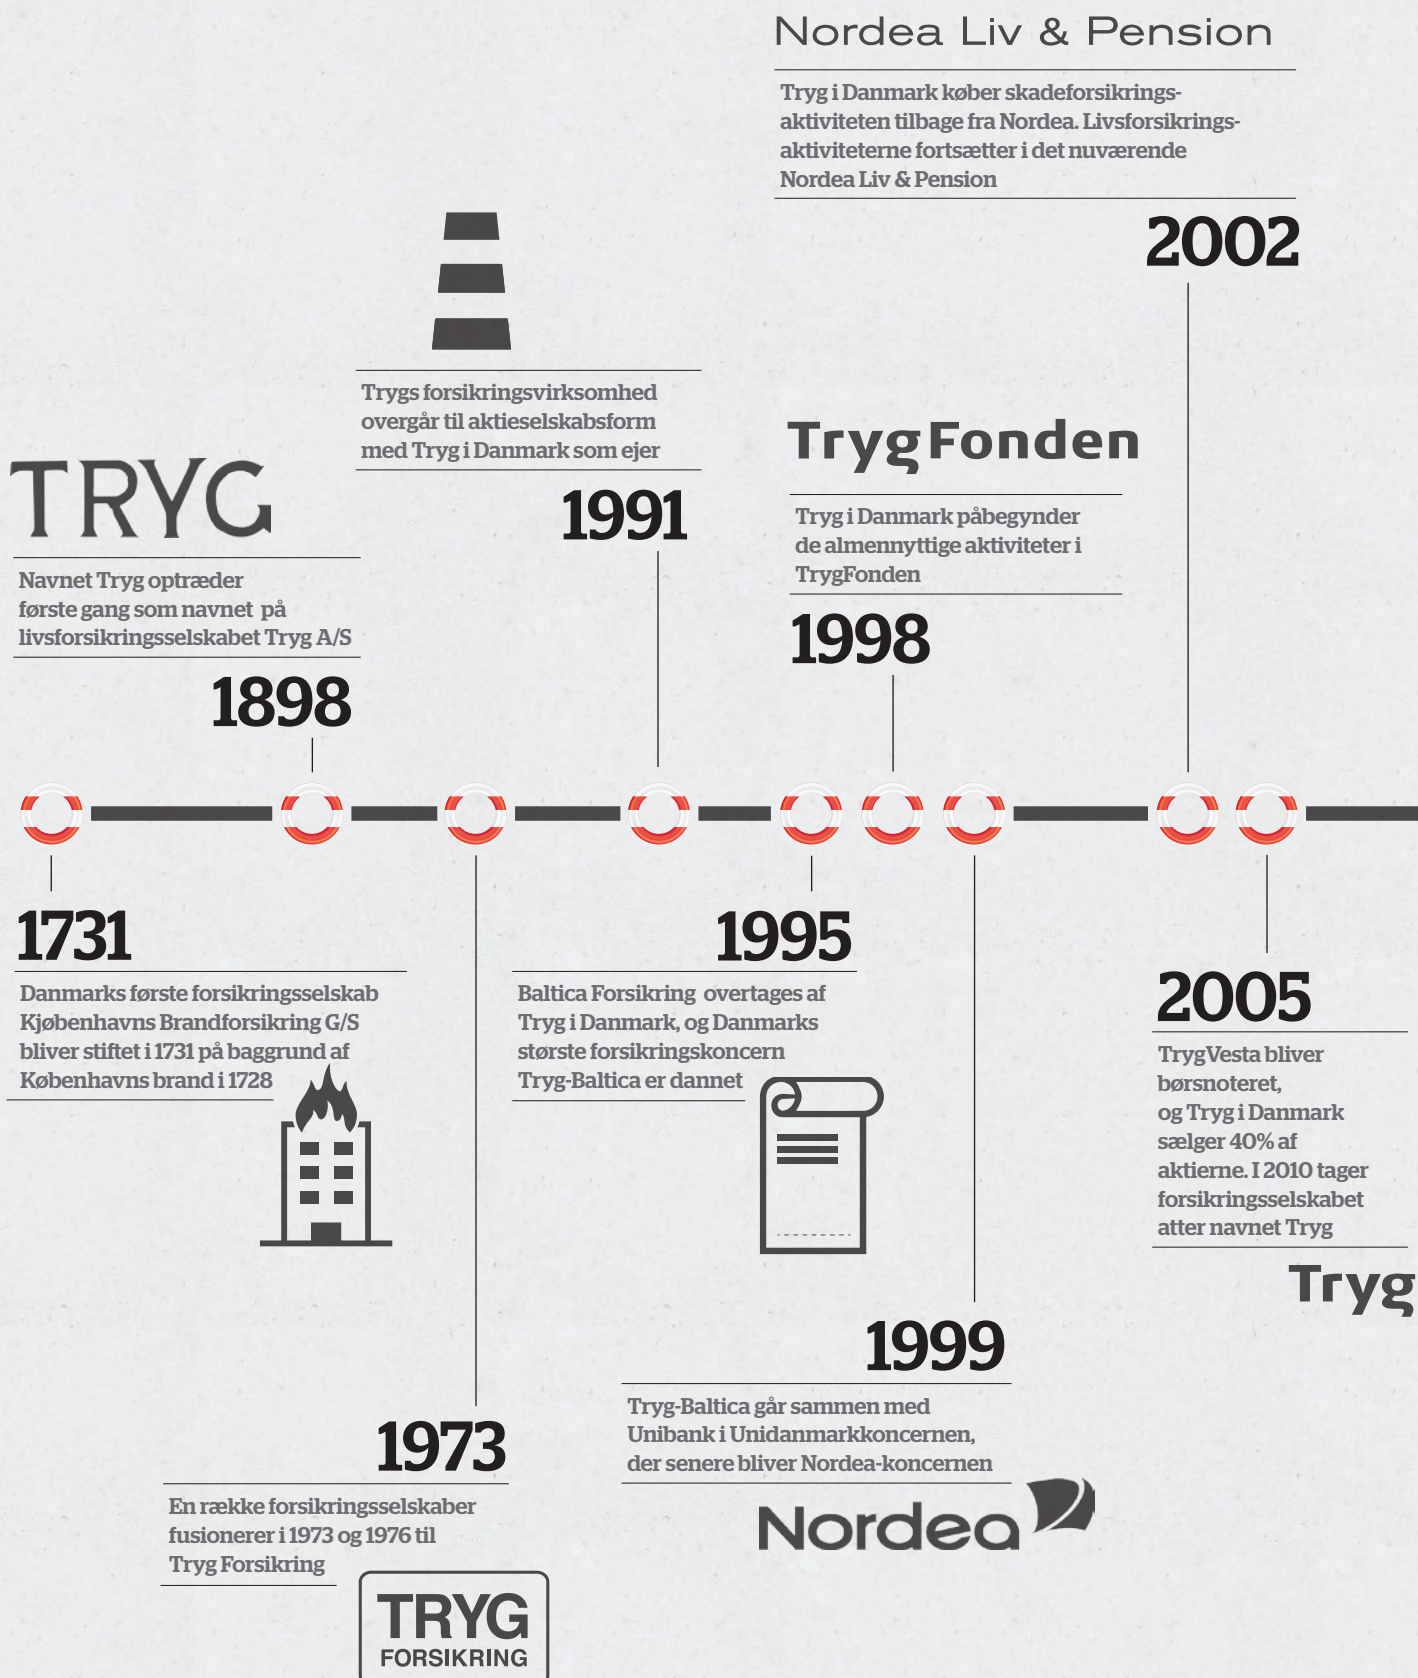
Nordea Liv & Pension

Tryg i Danmark køber skadeforsikringsaktiviteten tilbage fra Nordea. Livsforsikringsaktiviteterne fortsætter i det nuværende Nordea Liv & Pension

2002

Trygs forsikringsvirksomhed overgår til aktieselskabsform med Tryg i Danmark som ejer

1991

TrygFonden

Tryg i Danmark påbegynder de almennyttige aktiviteter i TrygFonden

1998

TRYG

Navnet Tryg optræder første gang som navnet på livsforsikringsselskabet Tryg A/S

1898

1731

Danmarks første forsikringsselskab Kjøbenhavns Brandforsikring G/S bliver stiftet i 1731 på baggrund af Københavns brand i 1728

1995

Baltica Forsikring overtages af Tryg i Danmark, og Danmarks største forsikringskoncern Tryg-Baltica er dannet

2005

TrygVesta bliver børsnoteret, og Tryg i Danmark sælger 40% af aktierne. I 2010 tager forsikringsselskabet atter navnet Tryg

Tryg

1999

Tryg-Baltica går sammen med Unibank i Unidanmarkkoncernen, der senere bliver Nordea-koncernen

Nordea

1973

En række forsikringsselskaber fusionerer i 1973 og 1976 til Tryg Forsikring

TRYG FORSIKRING